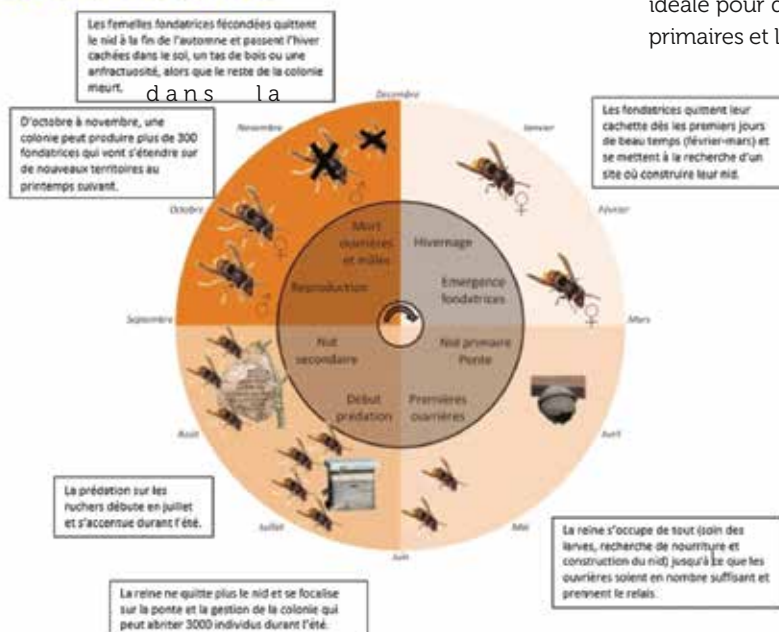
idéale pour c
primaires et l

Les femelles fondatrices fécondées quittent le nid à la fin de l'automne et passent l'hiver cachées dans le sol, un tas de bois ou une anfractuosité, alors que le reste de la colonie meurt.

dans la

D'octobre à novembre, une colonie peut produire plus de 300 fondatrices qui vont s'étendre sur de nouveaux territoires au printemps suivant.

Les fondatrices quittent leur cachette dès les premiers jours de beau temps (février-mars) et se mettent à la recherche d'un site où construire leur nid.

Décembre

Janvier

Février

Mars

Avril

Mai

Juin

Juillet

Août

Septembre

Octobre

Novembre

♂

♀

♂

♀

Mort ouvrières et mâles

Hivernage

Reproduction

Emergence fondatrices

Nid secondaire

Nid primaire Ponte

Début prédation

Premières ouvrières

La prédation sur les ruchers débute en juillet et s'accentue durant l'été.

La reine s'occupe de tout (soin des larves, recherche de nourriture et construction du nid) jusqu'à ce que les ouvrières soient en nombre suffisant et prennent le relais.

La reine ne quitte plus le nid et se focalise sur la ponte et la gestion de la colonie qui peut abriter 3000 individus durant l'été.